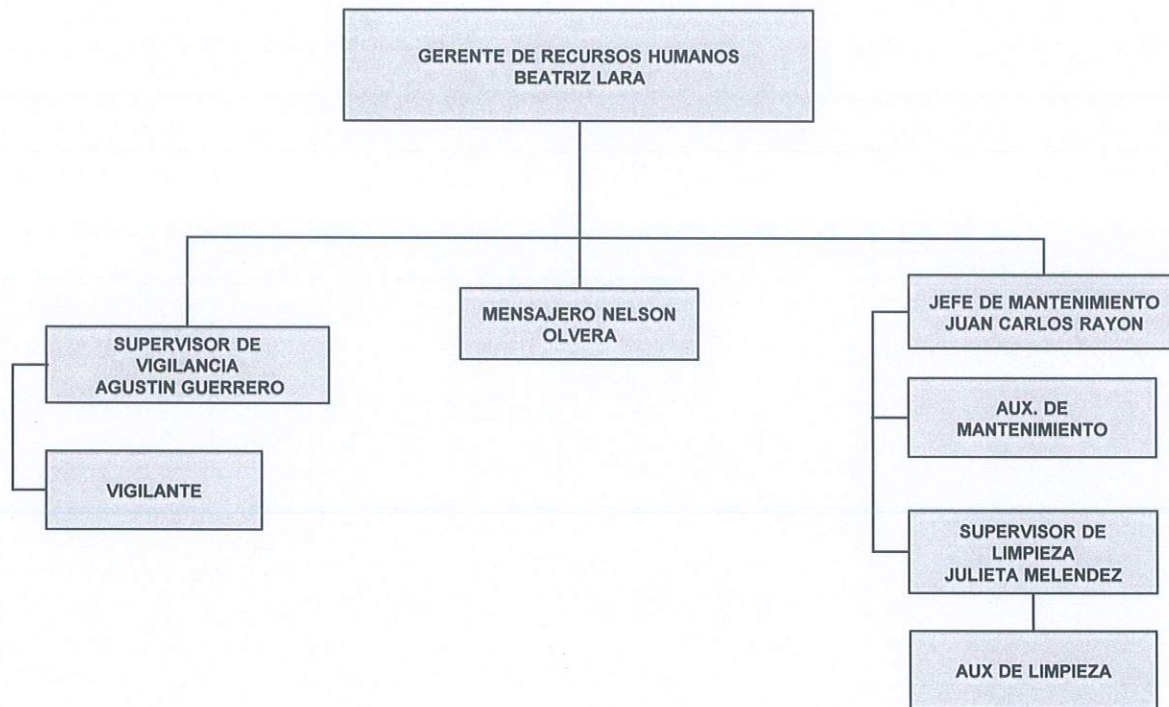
GERENTE DE RECURSOS HUMANOS
BEATRIZ LARA

SUPERVISOR DE VIGILANCIA
AGUSTIN GUERRERO

VIGILANTE

MENSAJERO NELSON OLVERA

JEFE DE MANTENIMIENTO
JUAN CARLOS RAYON

AUX. DE MANTENIMIENTO

SUPERVISOR DE LIMPIEZA
JULIETA MELENDEZ

AUX DE LIMPIEZA